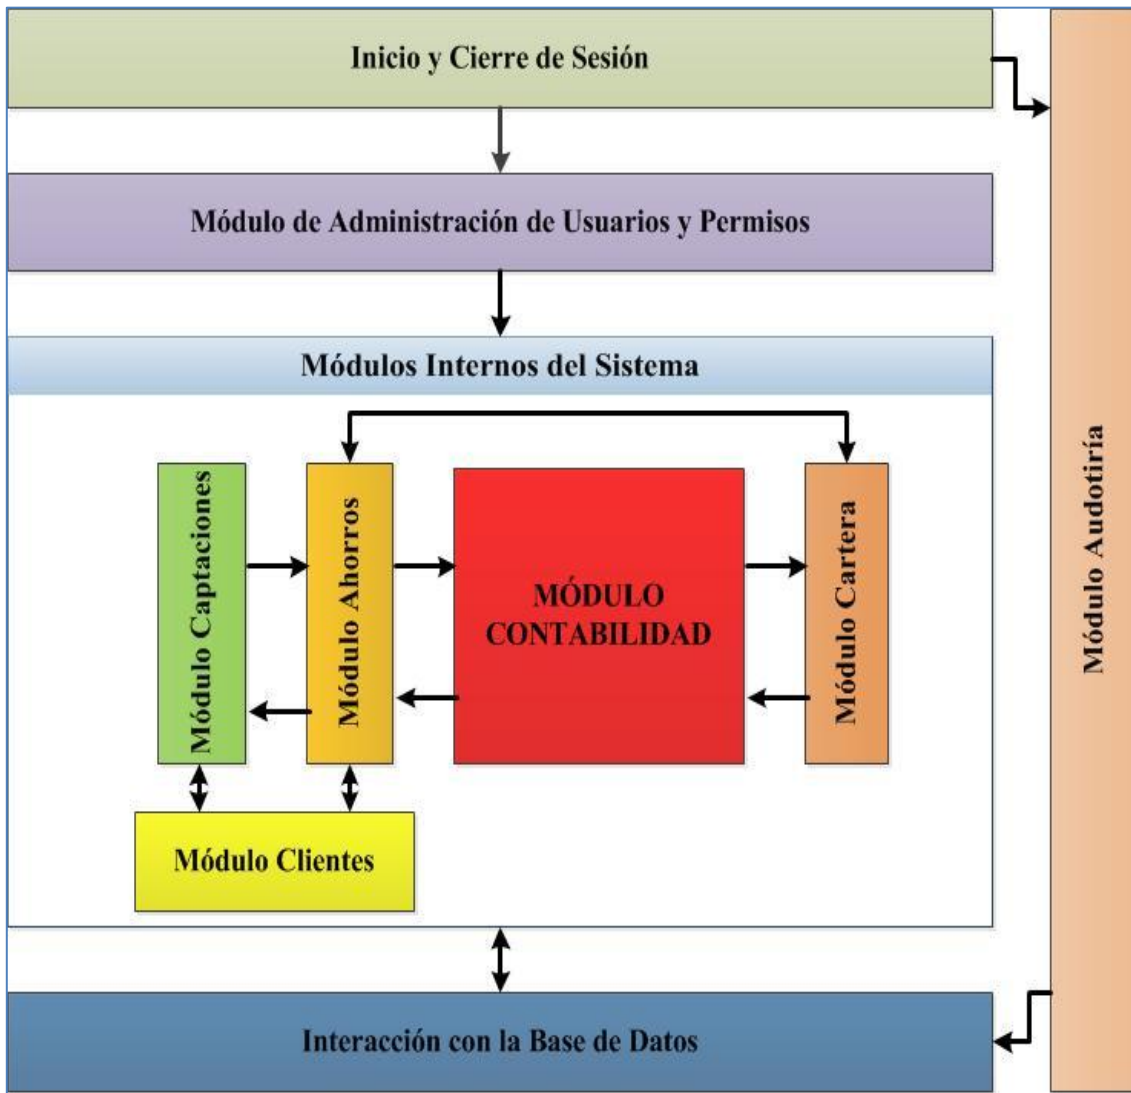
Inicio y Cierre de Sesión

Módulo de Administración de Usuarios y Permisos

Módulos Internos del Sistema

Módulo Captaciones

Módulo Ahorros

MÓDULO CONTABILIDAD

Módulo Cartera

Módulo Clientes

Módulo Audotiría

Interacción con la Base de Datos